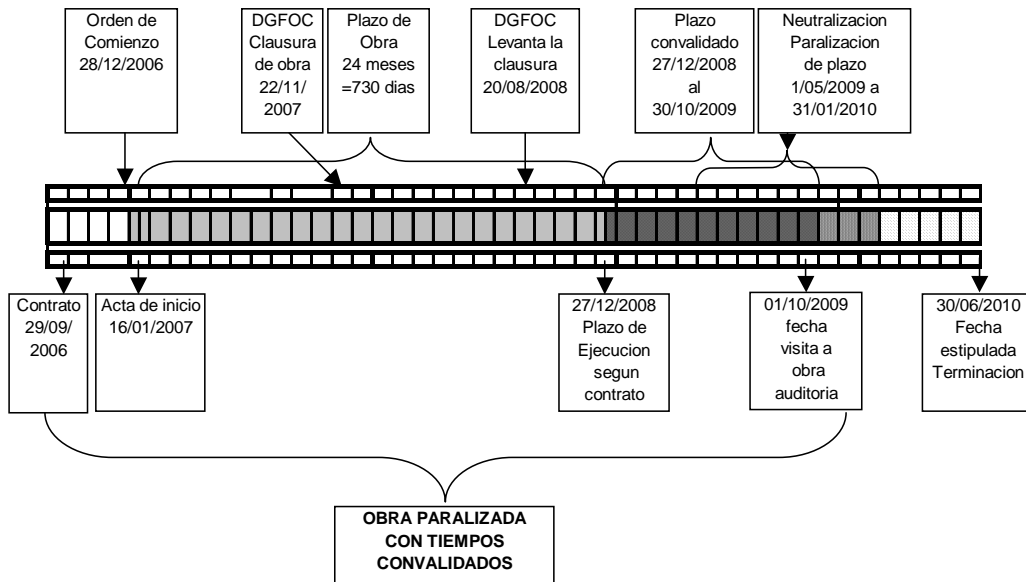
Orden de Comienzo 28/12/2006

DGFOC Clausura de obra 22/11/ 2007

Plazo de Obra 24 meses =730 dias

DGFOC Levanta la clausura 20/08/2008

Plazo convalidado 27/12/2008 al 30/10/2009

Neutralizacion Paralizacion de plazo 1/05/2009 a 31/01/2010

Contrato 29/09/ 2006

Acta de inicio 16/01/2007

27/12/2008 Plazo de Ejecucion segun contrato

01/10/2009 fecha visita a obra auditoria

30/06/2010 Fecha estipulada Terminacion

OBRA PARALIZADA CON TIEMPOS CONVALIDADOS